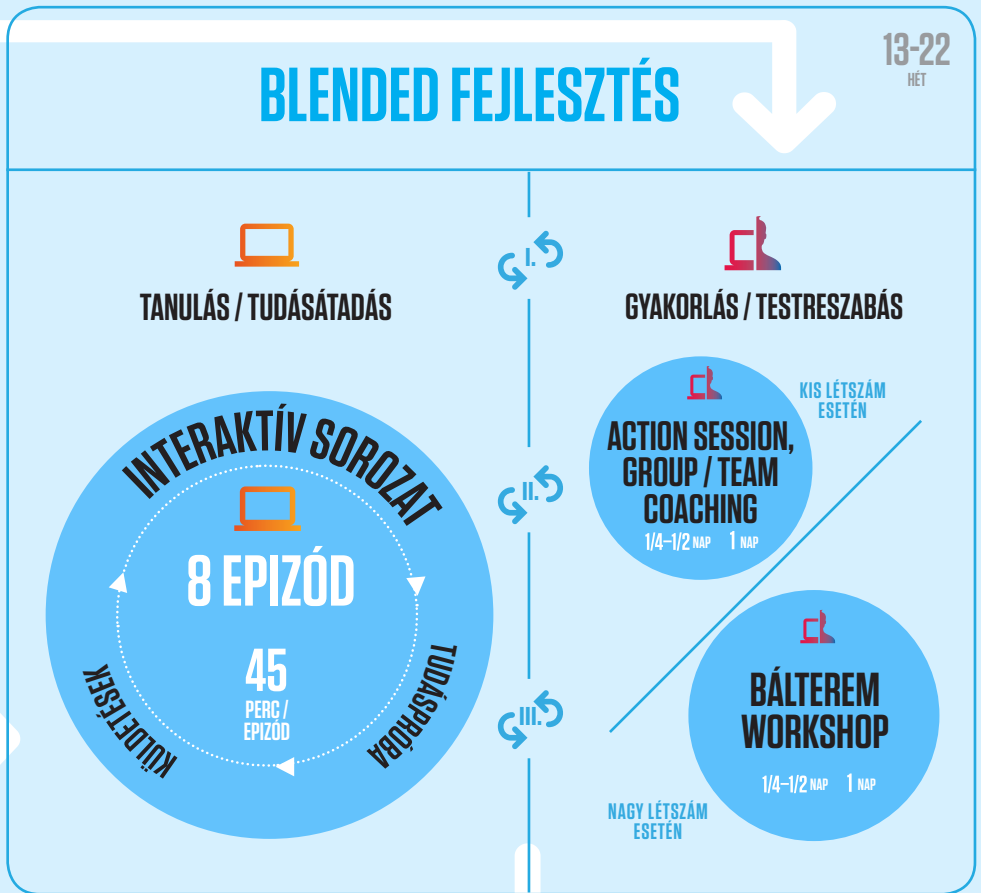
BLENDED FEJLESZTÉS

13-22
HÉT

TANULÁS / TUDÁSÁTADÁS

I.

GYAKORLÁS / TESTRESZABÁS

INTERAKTÍV SOROZAT

8 EPIZÓD

45
PERC / EPIZÓD

TUDÁSPRÓBA

KÜLDETÉSEK

II.

ACTION SESSION, GROUP / TEAM COACHING
1/4–1/2 NAP 1 NAP

KIS LÉTSZÁM ESETÉN

III.

BÁLTEREM WORKSHOP
1/4–1/2 NAP 1 NAP

NAGY LÉTSZÁM ESETÉN